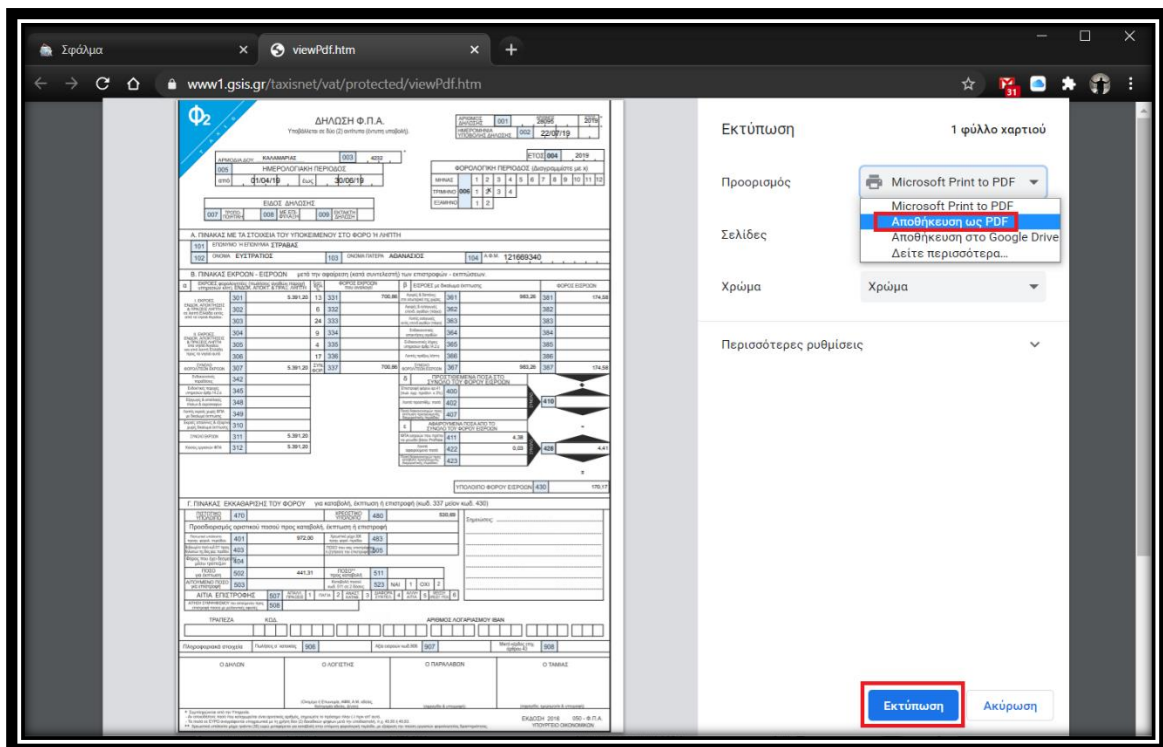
Σφάλμα
viewPdf.htm
www1.gsis.gr/taxisnet/vat/protected/viewPdf.htm

Φ2
ΔΗΛΩΣΗ Φ.Π.Α.
Υποβάλλεται σε δύο (2) αντίτυπα (έντυπη υποβολή).
ΑΡΙΘΜΟΣ ΔΗΛΩΣΗΣ 001
ΗΜΕΡΟΜΗΝΙΑ ΥΠΟΒΟΛΗΣ ΔΗΛΩΣΗΣ 002 22/07/19
ΑΡΜΟΔΙΑ ΔΟΥ ΚΑΛΑΜΑΡΙΑΣ 003
ΕΤΟΣ 004 2019
ΗΜΕΡΟΛΟΓΙΑΚΗ ΠΕΡΙΟΔΟΣ
005
ΑΠΟ 31/04/19 ΕΩΣ 30/06/19
ΦΟΡΟΛΟΓΙΚΗ ΠΕΡΙΟΔΟΣ (Διαγραμμίστε με x)
ΜΗΝΑΣ 1 2 3 4 5 6 7 8 9 10 11 12
ΤΡΙΜΗΝΟ 006 1 2 3 4
ΕΞΑΜΗΝΟ 1 2
ΕΙΔΟΣ ΔΗΛΩΣΗΣ
007 008 009
Α. ΠΙΝΑΚΑΣ ΜΕ ΤΑ ΣΤΟΙΧΕΙΑ ΤΟΥ ΥΠΟΚΕΙΜΕΝΟΥ ΣΤΟ ΦΟΡΟ Ή ΛΗΠΤΗ
101 ΕΠΩΝΥΜΟ Ή ΕΠΩΝΥΜΙΑ ΣΤΡΑΒΑΣ
102 ΟΝΟΜΑ ΕΥΣΤΡΑΤΙΟΣ 103 ΟΝΟΜΑ ΠΑΤΕΡΑ ΑΘΑΝΑΣΙΟΣ 104 Α.Φ.Μ. 121669340
Β. ΠΙΝΑΚΑΣ ΕΚΡΟΩΝ - ΕΙΣΡΟΩΝ
301 5.391,20 13 331 700,86 361 983,26 381 174,58
302 6 332 362 382
303 24 333 363 383
304 9 334 364 384
305 4 335 365 385
306 17 336 366 386
307 5.391,20 337 700,86 367 983,26 387 174,58
342 400
345 402 410
348 407
349
310
311 5.391,20 411 4,38
312 5.391,20 422 0,03 428 4,41
423
ΥΠΟΛΟΙΠΟ ΦΟΡΟΥ ΕΙΣΡΟΩΝ 430 170,17
Γ. ΠΙΝΑΚΑΣ ΕΚΚΑΘΑΡΙΣΗΣ ΤΟΥ ΦΟΡΟΥ για καταβολή, έκπτωση ή επιστροφή (κωδ. 337 μείον κωδ. 430)
470 480 530,69
Προσδιορισμός οριστικού ποσού προς καταβολή, έκπτωση ή επιστροφή
401 972,00 483
403 505
404
502 441,31 511
503 523 ΝΑΙ 1 ΟΧΙ 2
ΑΙΤΙΑ ΕΠΙΣΤΡΟΦΗΣ 507 508
ΤΡΑΠΕΖΑ ΚΩΔ. ΑΡΙΘΜΟΣ ΛΟΓΑΡΙΑΣΜΟΥ IBAN
Πληροφοριακά στοιχεία 906 907 908
Ο ΔΗΛΩΝ Ο ΛΟΓΙΣΤΗΣ Ο ΠΑΡΑΛΑΒΩΝ Ο ΤΑΜΙΑΣ
ΕΚΔΟΣΗ 2016 050 - Φ.Π.Α.
ΥΠΟΥΡΓΕΙΟ ΟΙΚΟΝΟΜΙΚΩΝ

Εκτύπωση
1 φύλλο χαρτιού
Προορισμός
Microsoft Print to PDF
Microsoft Print to PDF
Αποθήκευση ως PDF
Αποθήκευση στο Google Drive
Δείτε περισσότερα...
Σελίδες
Χρώμα
Χρώμα
Περισσότερες ρυθμίσεις
Εκτύπωση
Ακύρωση